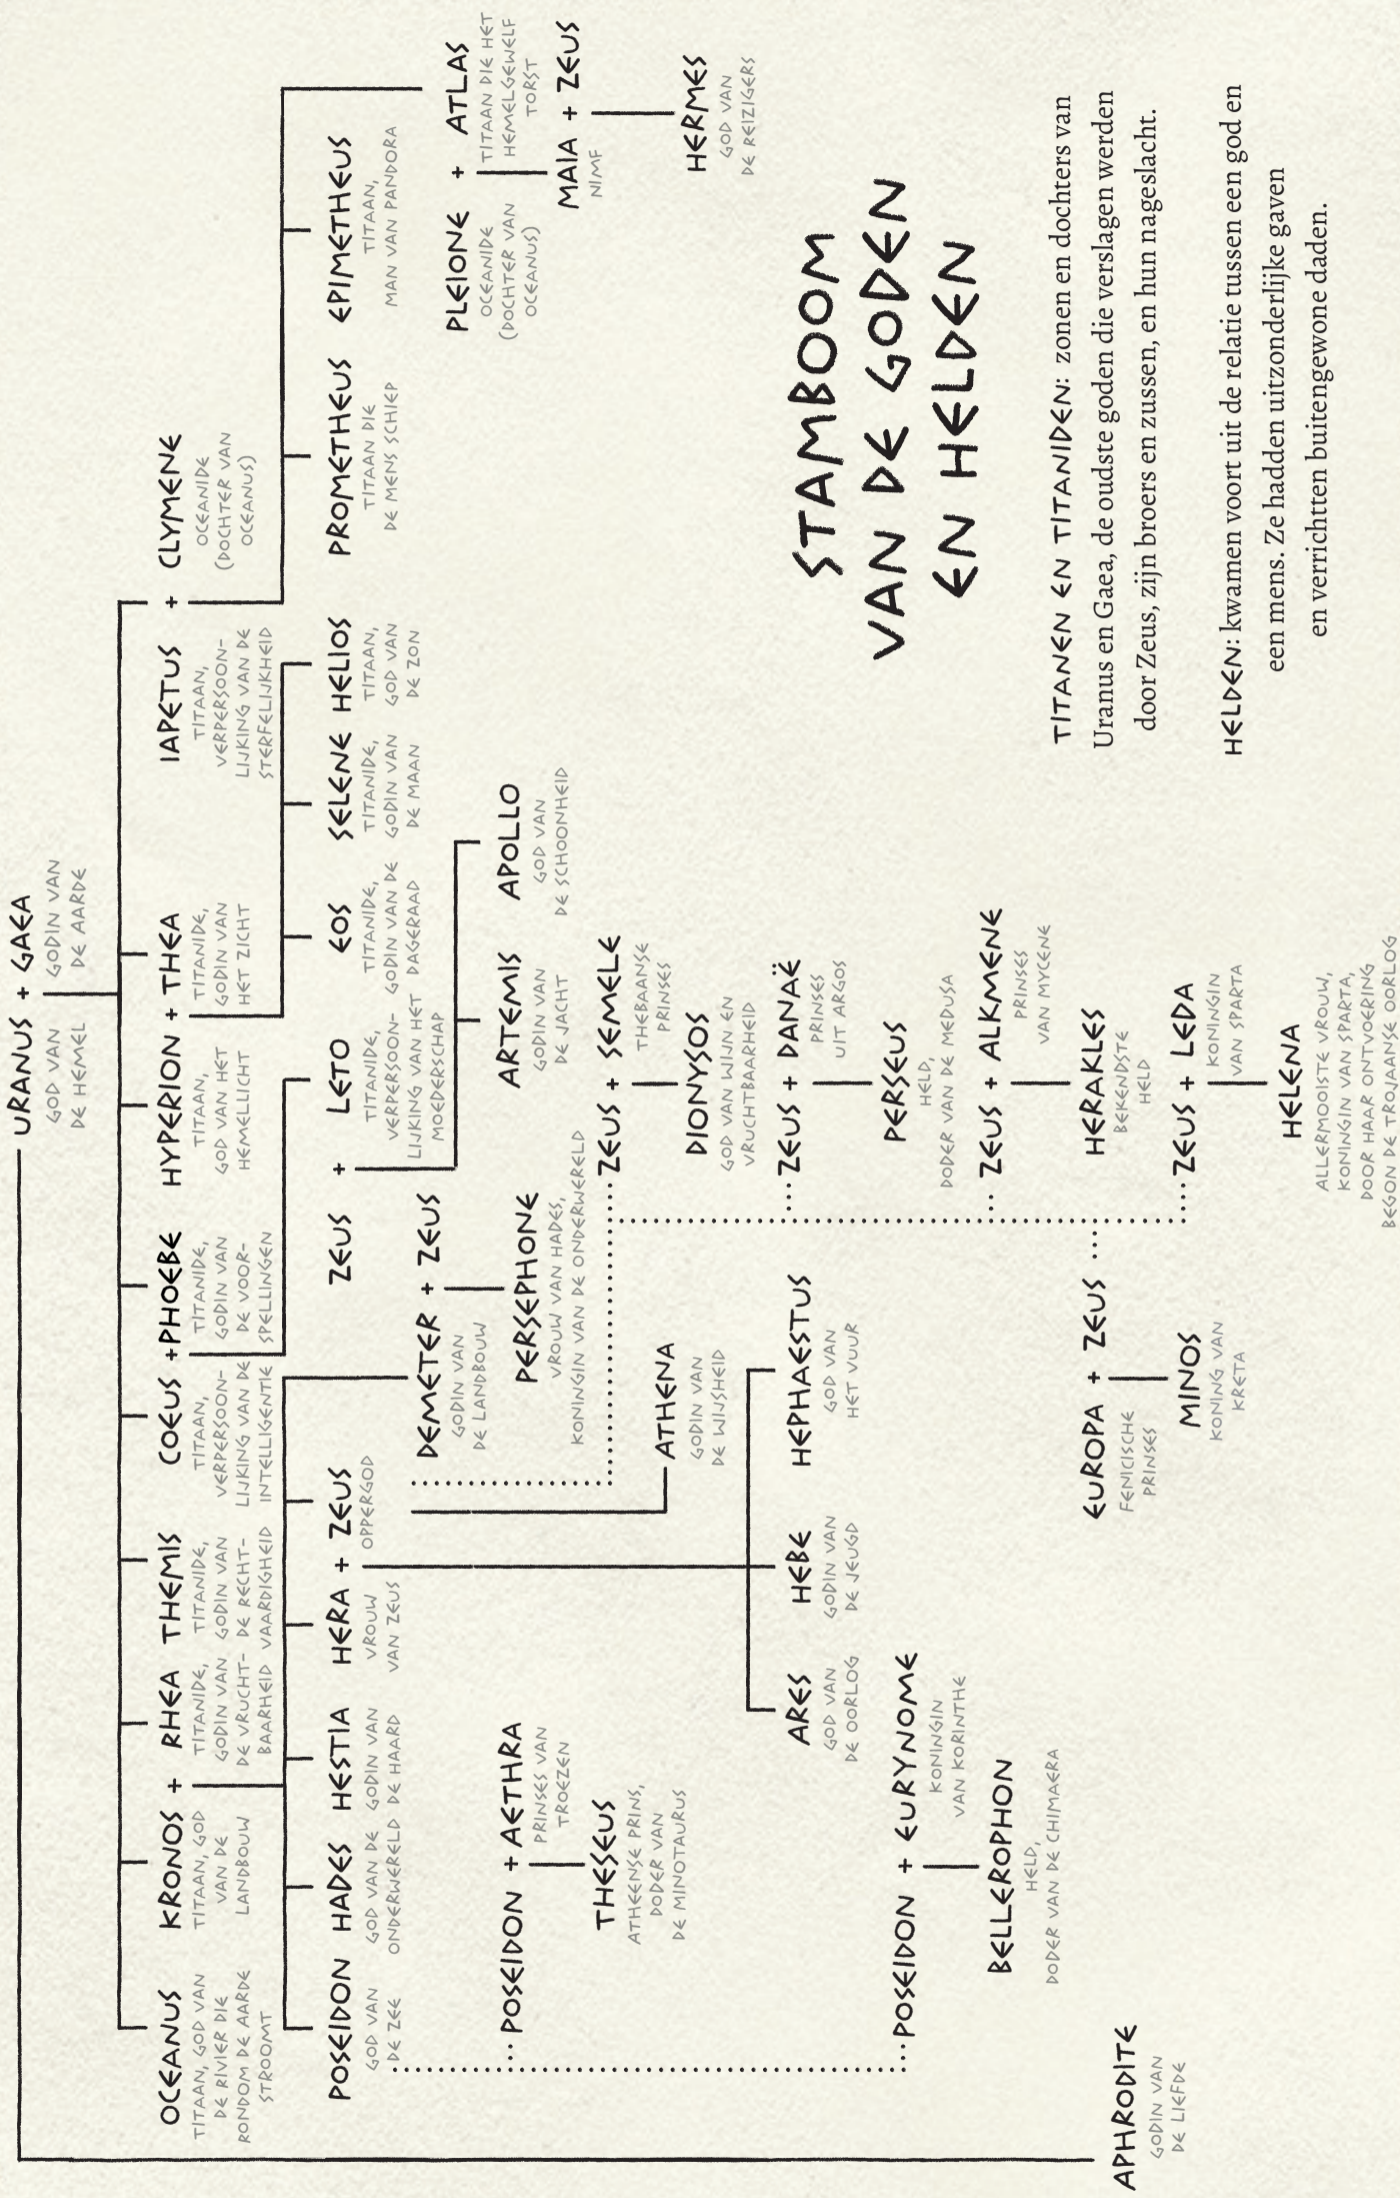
STAMBOOM VAN DE GODEN EN HELDEN

URANUS + GAEA
GOD VAN DE HEMEL
GODIN VAN DE AARDE

OCEANUS
TITAAN, GOD VAN DE RIVIER DIE RONDOM DE AARDE STROOMT

KRONOS + RHEA
TITAAN, GOD VAN DE LANDBOUW
TITANIDE, GODIN VAN DE VRUCHTBAARHEID

THEMIS
TITANIDE, GODIN VAN DE RECHTVAARDIGHEID

COEUS + PHOEBE
TITAAN, VERPERSOONLIJKING VAN DE INTELLIGENTIE
TITANIDE, GODIN VAN DE VOORSPELLINGEN

HYPERION + THEA
TITAAN, GOD VAN HET HEMELLICHT
TITANIDE, GODIN VAN HET ZICHT

IAPETUS + CLYMENE
TITAAN, VERPERSOONLIJKING VAN DE STERFELIJKHEID
OCEANIDE (DOCHTER VAN OCEANUS)

PROMETHEUS
TITAAN DIE DE MENS SCHIEP

EPIMETHEUS
TITAAN, MAN VAN PANDORA

PLEIONE + ATLAS
OCEANIDE (DOCHTER VAN OCEANUS)
TITAAN DIE HET HEMELGEWELF TORST

MAIA + ZEUS
NIMF

HERMES
GOD VAN DE REIZIGERS

EOS
TITANIDE, GODIN VAN DE DAGERAAD

SELENE
TITANIDE, GODIN VAN DE MAAN

HELIOS
TITAAN, GOD VAN DE ZON

ZEUS + LETO
TITANIDE, VERPERSOONLIJKING VAN HET MOEDERSCHAP

ARTEMIS
GODIN VAN DE JACHT

APOLLO
GOD VAN DE SCHOONHEID

POSEIDON
GOD VAN DE ZEE

HADES
GOD VAN DE ONDERWERELD

HESTIA
GODIN VAN DE HAARD

HERA + ZEUS
VROUW VAN ZEUS
OPPERGOD

DEMETER + ZEUS
GODIN VAN DE LANDBOUW

PERSEPHONE
VROUW VAN HADES, KONINGIN VAN DE ONDERWERELD

ATHENA
GODIN VAN DE WIJSHEID

ARES
GOD VAN DE OORLOG

HEBE
GODIN VAN DE JEUGD

HEPHAESTUS
GOD VAN HET VUUR

ZEUS + SEMELE
THEBAANSE PRINSES

DIONYSOS
GOD VAN WIJN EN VRUCHTBAARHEID

ZEUS + DANAË
PRINSES UIT ARGOS

PERSEUS
HELD, DODER VAN DE MEDUSA

ZEUS + ALKMENE
PRINSES VAN MYCENE

HERAKLES
BEKENDSTE HELD

ZEUS + LEDA
KONINGIN VAN SPARTA

HELENA
ALLERMOOISTE VROUW, KONINGIN VAN SPARTA, DOOR HAAR ONTVOERING BEGON DE TROJAANSE OORLOG

EUROPA + ZEUS
FENICISCHE PRINSES

MINOS
KONING VAN KRETA

POSEIDON + AETHRA
PRINSES VAN TROEZEN

THESEUS
ATHEENSE PRINS, DODER VAN DE MINOTAURUS

POSEIDON + EURYNOME
KONINGIN VAN KORINTHE

BELLEROPHON
HELD, DODER VAN DE CHIMAERA

APHRODITE
GODIN VAN DE LIEFDE

TITANEN EN TITANIDEN: zonen en dochters van Uranus en Gaea, de oudste goden die verslagen werden door Zeus, zijn broers en zussen, en hun nageslacht.

HELDEN: kwamen voort uit de relatie tussen een god en een mens. Ze hadden uitzonderlijke gaven en verrichtten buitengewone daden.